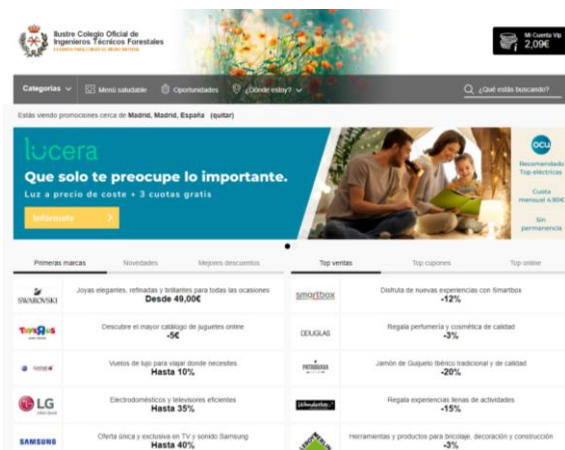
Ilustre Colegio Oficial de Ingenieros Técnicos Forestales

Mi Cuenta Vip
2,09€

Categorías Menú saludable Oportunidades ¿Dónde estoy? ¿Qué estás buscando?

Estás viendo promociones cerca de Madrid, Madrid, España (quitar)

lucera

Que solo te preocupe lo importante.

Luz a precio de coste + 3 cuotas gratis

Infórmate

ocu
Recomendado Top eléctricas
Cuota mensual 4,90€
Sin permanencia

Primeras marcas | Novedades | Mejores descuentos

SWAROVSKI Joyas elegantes, refinadas y brillantes para todas las ocasiones Desde 49,00€

ToysRus Descubre el mayor catálogo de juguetes online -5€

Vuelos de lujo para viajar donde necesites Hasta 10%

LG Electrodomésticos y televisores eficientes Hasta 35%

SAMSUNG Oferta única y exclusiva en TV y sonido Samsung Hasta 40%

Top ventas | Top cupones | Top online

smartbox Disfruta de nuevas experiencias con Smartbox -12%

DOUGLAS Regala perfumería y cosmética de calidad -3%

Jamón de Guijuelo ibérico tradicional y de calidad -20%

Wonderbox Regala experiencias llenas de actividades -15%

Herramientas y productos para bricolaje, decoración y construcción -3%